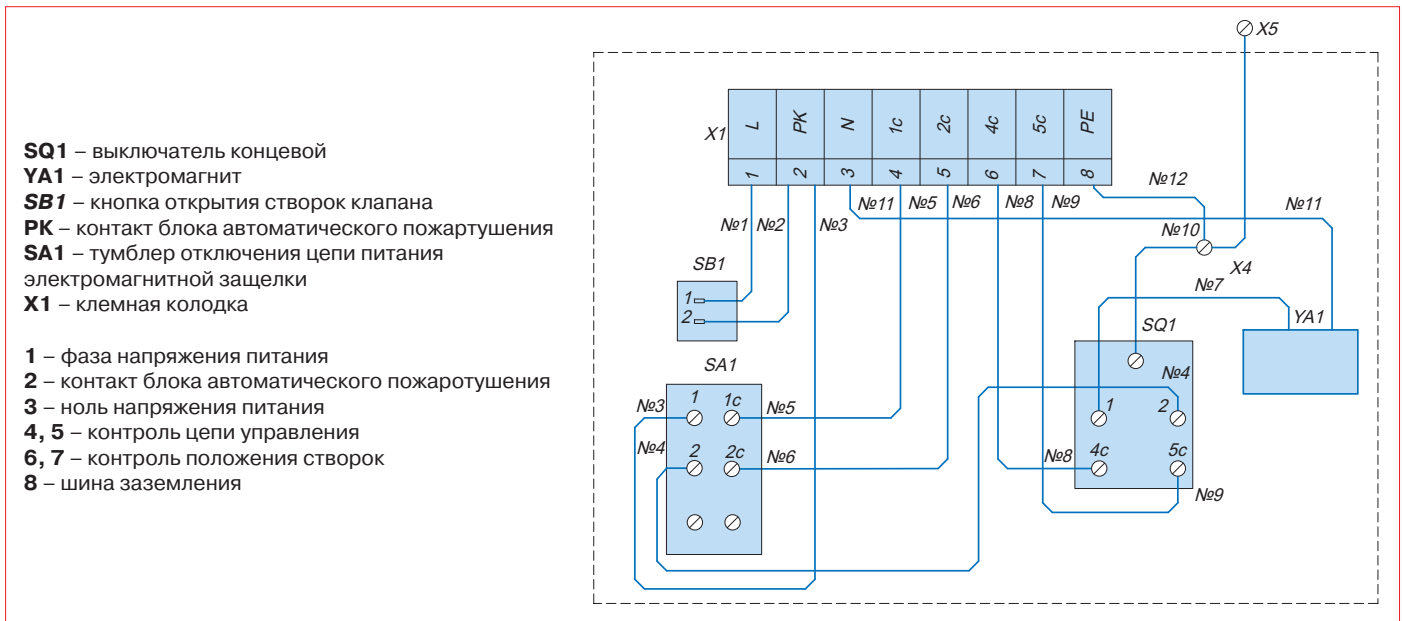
SQ1 – выключатель концевой
YA1 – электромагнит
SB1 – кнопка открытия створок клапана
PK – контакт блока автоматического пожартушения
SA1 – тумблер отключения цепи питания электромагнитной защелки
X1 – клемная колодка

1 – фаза напряжения питания
2 – контакт блока автоматического пожаротушения
3 – ноль напряжения питания
4, 5 – контроль цепи управления
6, 7 – контроль положения створок
8 – шина заземления

X5

| L | PK | N | 1c | 2c | 4c | 5c | PE |
|---|---|---|---|---|---|---|---|
| 1 | 2 | 3 | 4 | 5 | 6 | 7 | 8 |

X1
№12
№1 №2 №3 №11 №5 №6 №8 №9 №11
№10
X4
№7
SB1
1
2
YA1
SQ1
SA1
№4
№3 1 1c №5
№4 2 2c №6
1 2
№8 4c 5c
№9